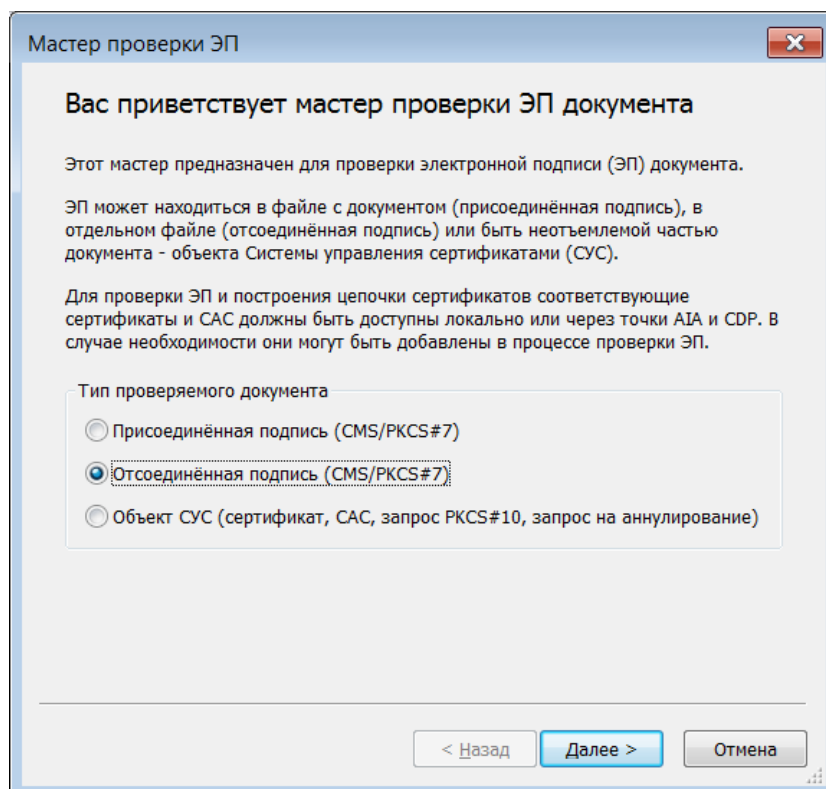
Мастер проверки ЭП

Вас приветствует мастер проверки ЭП документа

Этот мастер предназначен для проверки электронной подписи (ЭП) документа.

ЭП может находиться в файле с документом (присоединённая подпись), в отдельном файле (отсоединённая подпись) или быть неотъемлемой частью документа - объекта Системы управления сертификатами (СУС).

Для проверки ЭП и построения цепочки сертификатов соответствующие сертификаты и САС должны быть доступны локально или через точки AIA и CDP. В случае необходимости они могут быть добавлены в процессе проверки ЭП.

Тип проверяемого документа

Присоединённая подпись (CMS/PKCS#7)

Отсоединённая подпись (CMS/PKCS#7)

Объект СУС (сертификат, САС, запрос PKCS#10, запрос на аннулирование)

< Назад

Далее >

Отмена